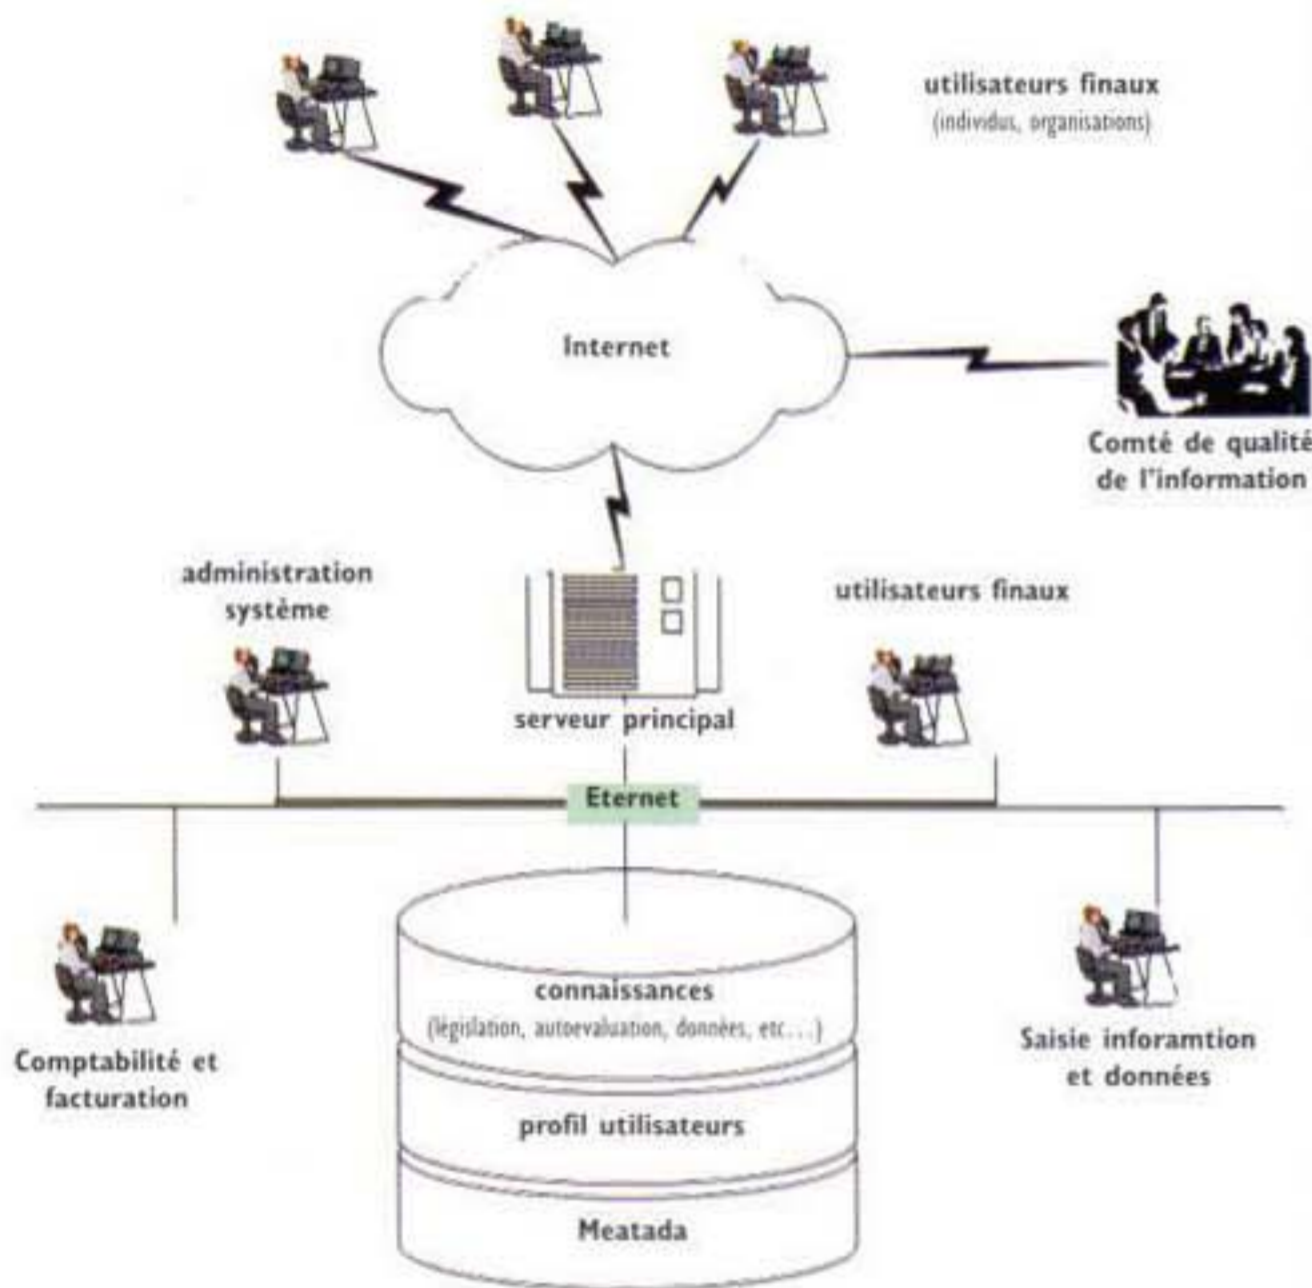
utilisateurs finaux
(individus, organisations)

Internet

Comté de qualité
de l'information

administration
système

serveur principal

utilisateurs finaux

Eternet

Comptabilité et
facturation

connaissances
(législation, autoevaluation, données, etc...)

profil utilisateurs

Meatada

Saisie inforamtion
et données